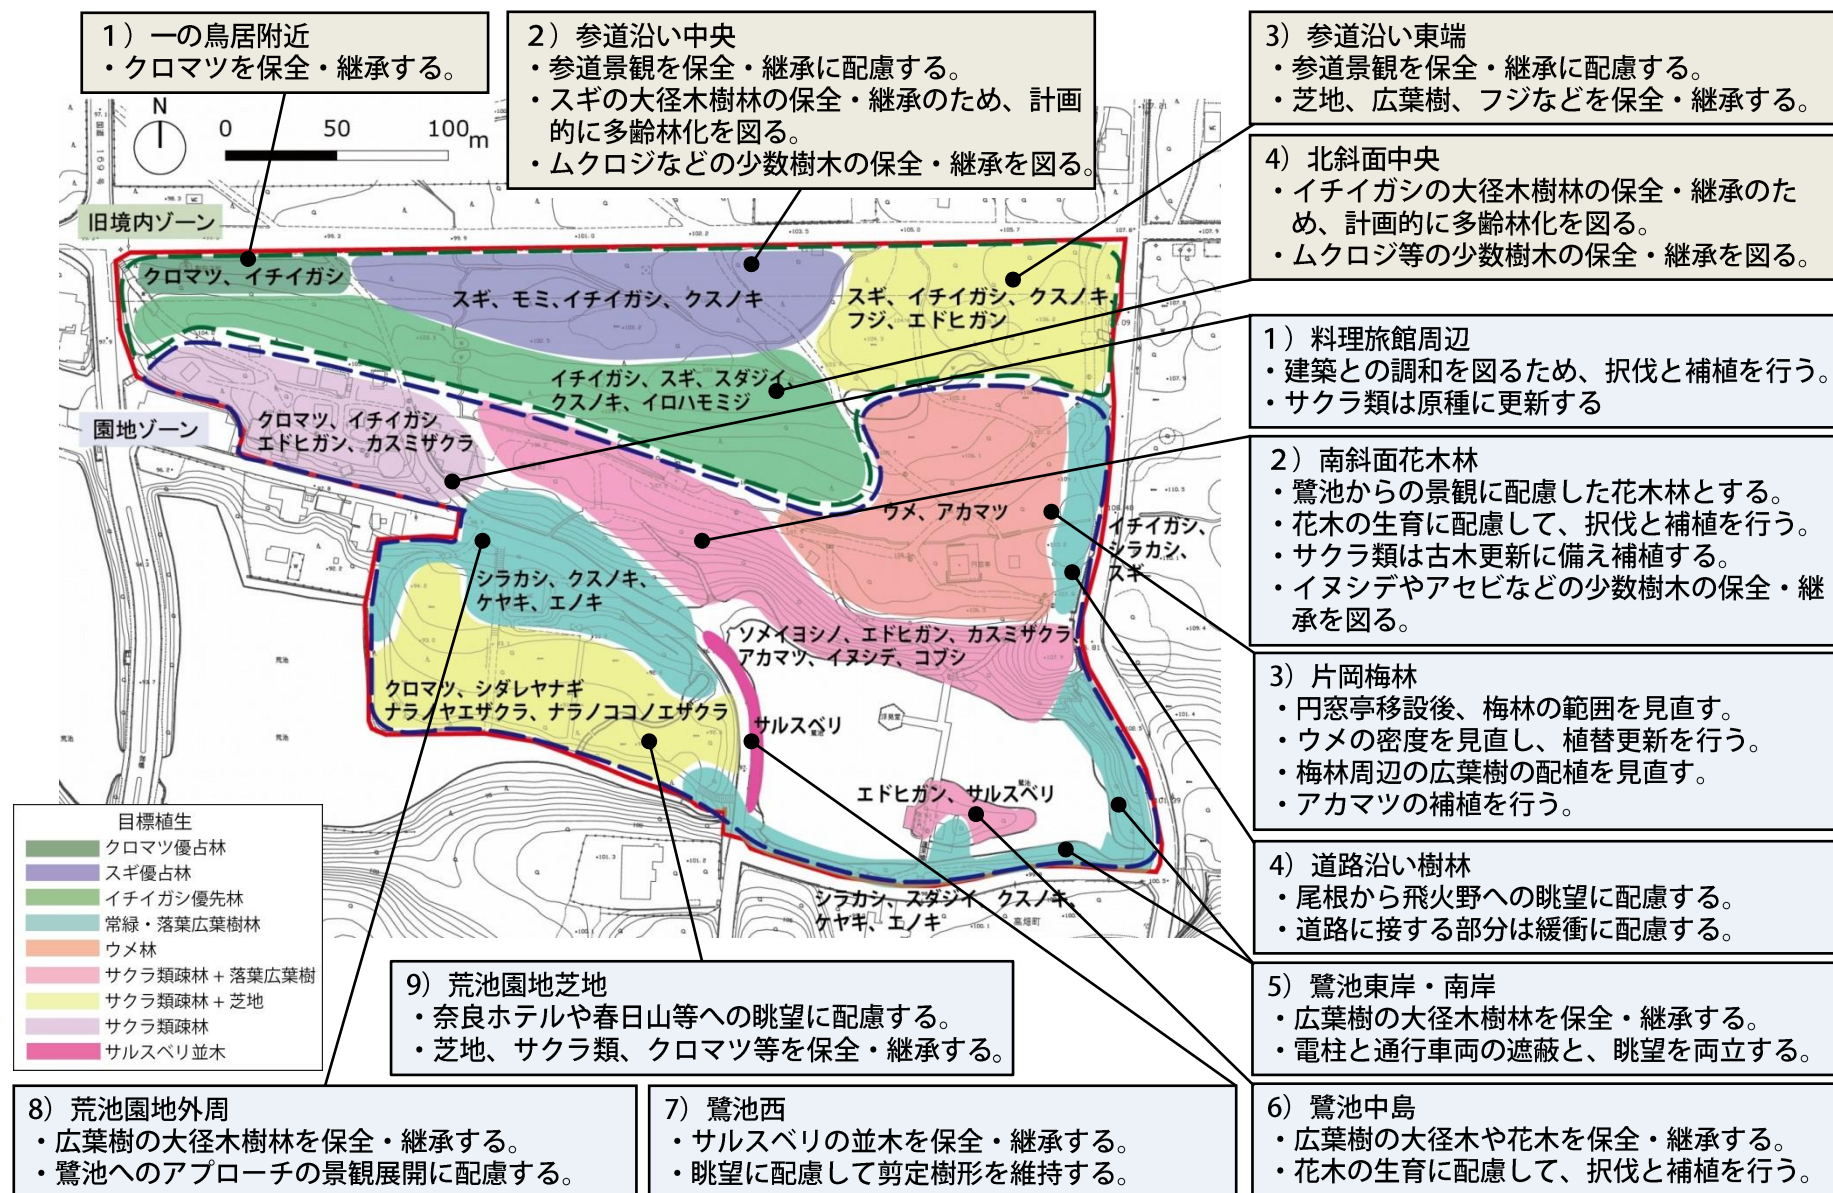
1）一の鳥居附近
・クロマツを保全・継承する。

2）参道沿い中央
・参道景観を保全・継承に配慮する。
・スギの大径木樹林の保全・継承のため、計画的に多齢林化を図る。
・ムクロジなどの少数樹木の保全・継承を図る。

3）参道沿い東端
・参道景観を保全・継承に配慮する。
・芝地、広葉樹、フジなどを保全・継承する。

4）北斜面中央
・イチイガシの大径木樹林の保全・継承のため、計画的に多齢林化を図る。
・ムクロジ等の少数樹木の保全・継承を図る。

N
0 50 100m

旧境内ゾーン
園地ゾーン

クロマツ、イチイガシ
スギ、モミ、イチイガシ、クスノキ
スギ、イチイガシ、クスノキ、フジ、エドヒガン
イチイガシ、スギ、スダジイ、クスノキ、イロハモミジ
クロマツ、イチイガシ、エドヒガン、カスミザクラ
ウメ、アカマツ
イチイガシ、シラカシ、スギ
シラカシ、クスノキ、ケヤキ、エノキ
ソメイヨシノ、エドヒガン、カスミザクラ、アカマツ、イヌシデ、コブシ
クロマツ、シダレヤナギ、ナラノヤエザクラ、ナラノココノエザクラ
サルスベリ
エドヒガン、サルスベリ
シラカシ、スダジイ、クスノキ、ケヤキ、エノキ

1）料理旅館周辺
・建築との調和を図るため、択伐と補植を行う。
・サクラ類は原種に更新する

2）南斜面花木林
・鷺池からの景観に配慮した花木林とする。
・花木の生育に配慮して、択伐と補植を行う。
・サクラ類は古木更新に備え補植する。
・イヌシデやアセビなどの少数樹木の保全・継承を図る。

3）片岡梅林
・円窓亭移設後、梅林の範囲を見直す。
・ウメの密度を見直し、植替更新を行う。
・梅林周辺の広葉樹の配植を見直す。
・アカマツの補植を行う。

4）道路沿い樹林
・尾根から飛火野への眺望に配慮する。
・道路に接する部分は緩衝に配慮する。

目標植生
クロマツ優占林
スギ優占林
イチイガシ優先林
常緑・落葉広葉樹林
ウメ林
サクラ類疎林＋落葉広葉樹
サクラ類疎林＋芝地
サクラ類疎林
サルスベリ並木

9）荒池園地芝地
・奈良ホテルや春日山等への眺望に配慮する。
・芝地、サクラ類、クロマツ等を保全・継承する。

5）鷺池東岸・南岸
・広葉樹の大径木樹林を保全・継承する。
・電柱と通行車両の遮蔽と、眺望を両立する。

8）荒池園地外周
・広葉樹の大径木樹林を保全・継承する。
・鷺池へのアプローチの景観展開に配慮する。

7）鷺池西
・サルスベリの並木を保全・継承する。
・眺望に配慮して剪定樹形を維持する。

6）鷺池中島
・広葉樹の大径木や花木を保全・継承する。
・花木の生育に配慮して、択伐と補植を行う。